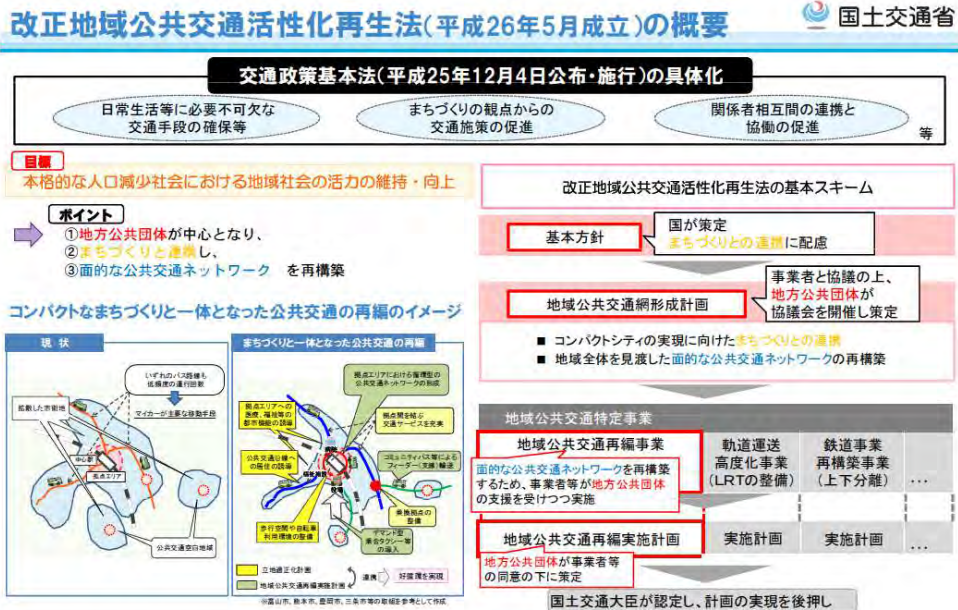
改正地域公共交通活性化再生法（平成26年5月成立）の概要

国土交通省

交通政策基本法（平成25年12月4日公布・施行）の具体化

日常生活等に必要不可欠な交通手段の確保等

まちづくりの観点からの交通施策の促進

関係者相互間の連携と協働の促進

等

目標

本格的な人口減少社会における地域社会の活力の維持・向上

ポイント

①地方公共団体が中心となり、
②まちづくりと連携し、
③面的な公共交通ネットワーク　を再構築

コンパクトなまちづくりと一体となった公共交通の再編のイメージ

現　状

いずれのバス路線も低頻度の運行回数

マイカーが主要な移動手段

拡散した市街地

中心部

拠点エリア

公共交通空白地域

まちづくりと一体となった公共交通の再編

拠点エリアにおける循環型の公共交通ネットワークの形成

拠点エリアへの医療、福祉等の都市機能の誘導

拠点間を結ぶ交通サービスを充実

公共交通沿線への居住の誘導

コミュニティバス等によるフィーダー（支線）輸送

乗換拠点の整備

歩行空間や自転車利用環境の整備

デマンド型乗合タクシー等の導入

立地適正化計画

地域公共交通再編実施計画

連携

好循環を実現

※富山市、熊本市、豊田市、三条市等の取組を参考として作成

改正地域公共交通活性化再生法の基本スキーム

基本方針

国が策定
まちづくりとの連携に配慮

地域公共交通網形成計画

事業者と協議の上、地方公共団体が協議会を開催し策定

■ コンパクトシティの実現に向けたまちづくりとの連携
■ 地域全体を見渡した面的な公共交通ネットワークの再構築

地域公共交通特定事業

地域公共交通再編事業

面的な公共交通ネットワークを再構築するため、事業者等が地方公共団体の支援を受けつつ実施

軌道運送高度化事業（LRTの整備）

鉄道事業再構築事業（上下分離）

…

地域公共交通再編実施計画

地方公共団体が事業者等の同意の下に策定

実施計画

実施計画

…

国土交通大臣が認定し、計画の実現を後押し